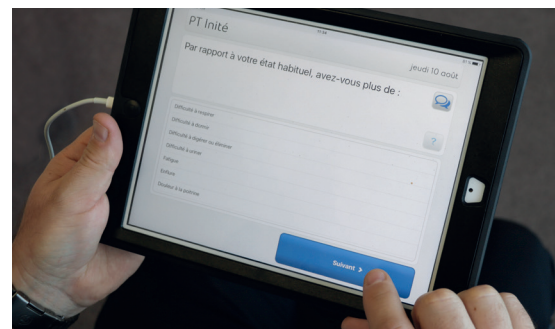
PT Inité

jeudi 10 août

Par rapport à votre état habituel, avez-vous plus de :

Difficulté à respirer

Difficulté à dormir

Difficulté à digérer ou éliminer

Difficulté à uriner

Fatigue

Enflure

Douleur à la poitrine

Suivant >